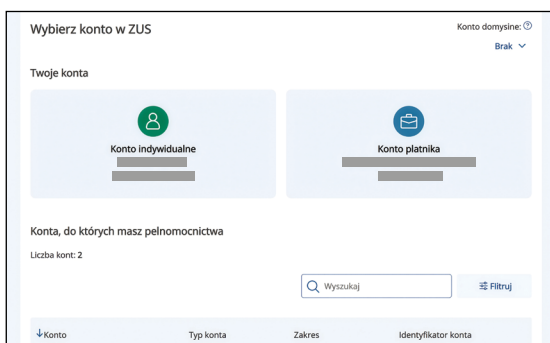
Wybierz konto w ZUS

Konto domyślne: ⓘ
Brak

Twoje konta

Konto indywidualne

Konto płatnika

Konta, do których masz pełnomocnictwa

Liczba kont: 2

Wyszukaj

Filtruj

| ↓Konto | Typ konta | Zakres | Identyfikator konta |
|---|---|---|---|